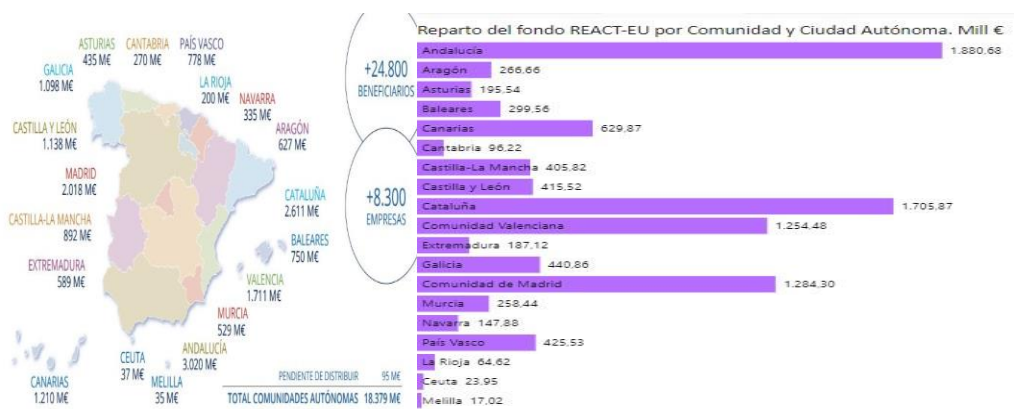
ASTURIAS
435 M€

CANTABRIA
270 M€

PAÍS VASCO
778 M€

GALICIA
1.098 M€

LA RIOJA
200 M€

NAVARRA
335 M€

ARAGÓN
627 M€

CASTILLA Y LEÓN
1.138 M€

MADRID
2.018 M€

CATALUÑA
2.611 M€

CASTILLA-LA MANCHA
892 M€

BALEARES
750 M€

EXTREMADURA
589 M€

VALENCIA
1.711 M€

MURCIA
529 M€

ANDALUCÍA
3.020 M€

CEUTA
37 M€

MELILLA
35 M€

CANARIAS
1.210 M€

PENDIENTE DE DISTRIBUIR 95 M€

TOTAL COMUNIDADES AUTÓNOMAS 18.379 M€

+24.800
BENEFICIARIOS

+8.300
EMPRESAS

Reparto del fondo REACT-EU por Comunidad y Ciudad Autónoma. Mill €

| | |
|---|---|
| Andalucía | 1.880,68 |
| Aragón | 266,66 |
| Asturias | 195,54 |
| Baleares | 299,56 |
| Canarias | 629,87 |
| Cantabria | 96,22 |
| Castilla-La Mancha | 405,82 |
| Castilla y León | 415,52 |
| Cataluña | 1.705,87 |
| Comunidad Valenciana | 1.254,48 |
| Extremadura | 187,12 |
| Galicia | 440,86 |
| Comunidad de Madrid | 1.284,30 |
| Murcia | 258,44 |
| Navarra | 147,88 |
| País Vasco | 425,53 |
| La Rioja | 64,62 |
| Ceuta | 23,95 |
| Melilla | 17,02 |